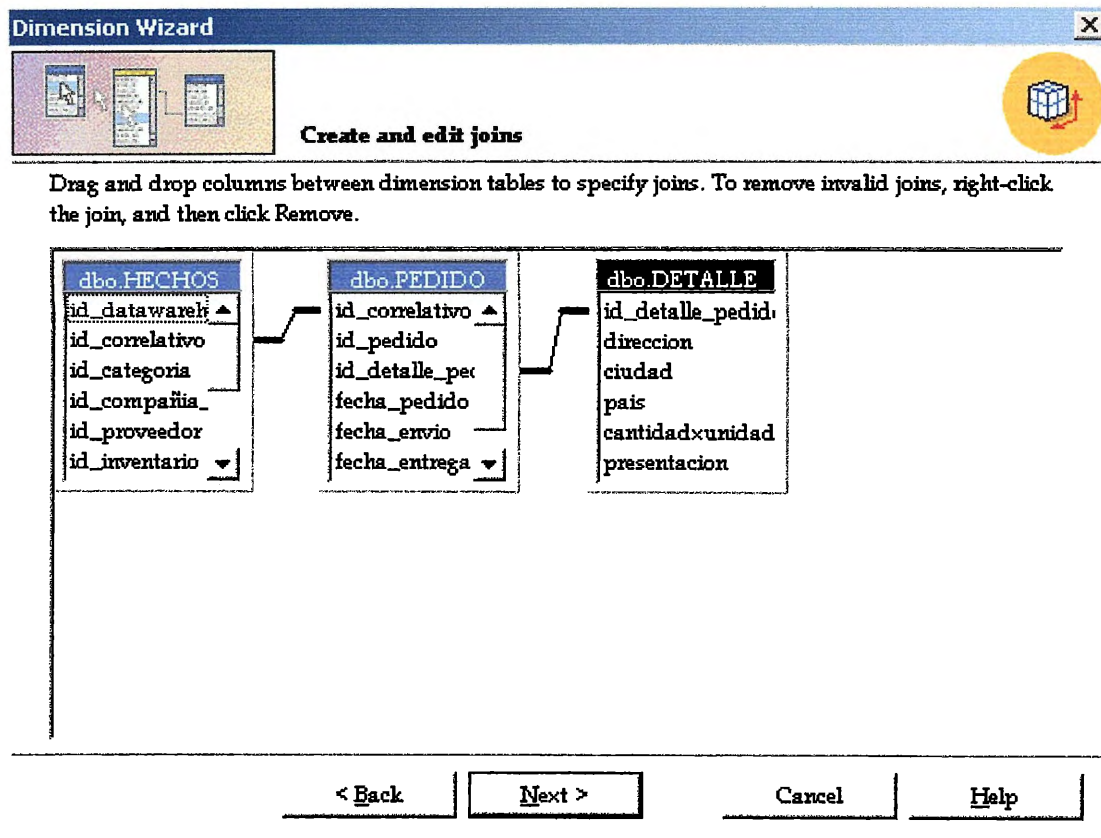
Dimension Wizard

Create and edit joins

Drag and drop columns between dimension tables to specify joins. To remove invalid joins, right-click the join, and then click Remove.

dbo.HECHOS
id_datawareh
id_correlativo
id_categoria
id_compañia_
id_proveedor
id_inventario

dbo.PEDIDO
id_correlativo
id_pedido
id_detalle_pec
fecha_pedido
fecha_envio
fecha_entrega

dbo.DETALLE
id_detalle_pedid
direccion
ciudad
pais
cantidadxunidad
presentacion

< Back
Next >
Cancel
Help